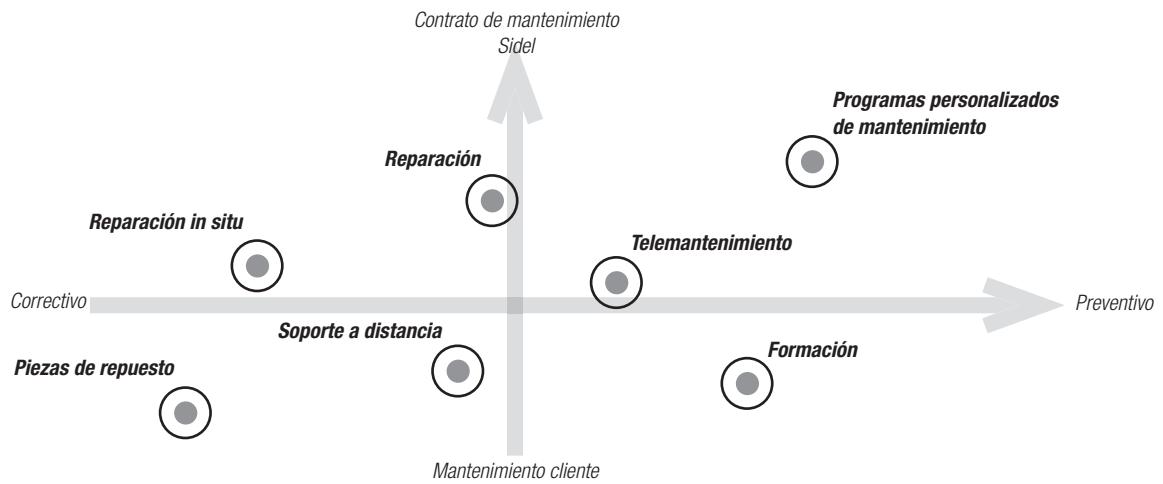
Contrato de mantenimiento Sidel

Programas personalizados de mantenimiento

Reparación

Reparación in situ

Telemantenimiento

Correctivo

Preventivo

Soporte a distancia

Formación

Piezas de repuesto

Mantenimiento cliente